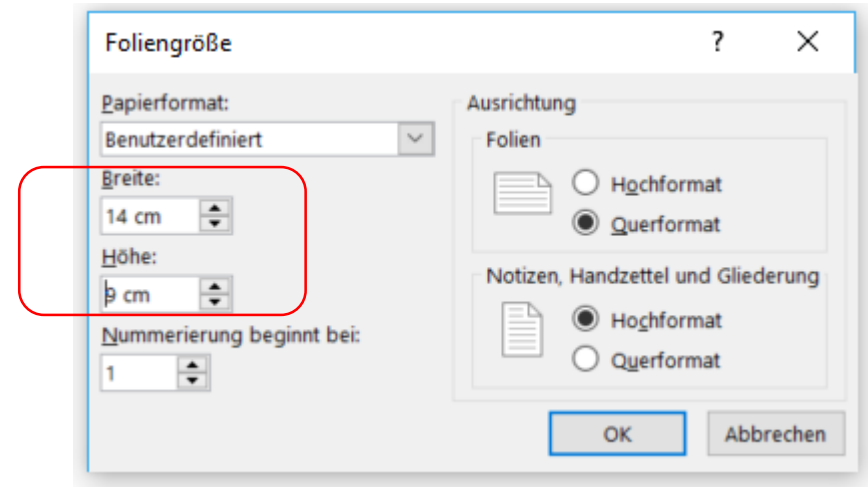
Foliengröße

?

X

Papierformat:

Benutzerdefiniert

Breite:

14 cm

Höhe:

9 cm

Nummerierung beginnt bei:

1

Ausrichtung

Folien

Hochformat

Querformat

Notizen, Handzettel und Gliederung

Hochformat

Querformat

OK

Abbrechen